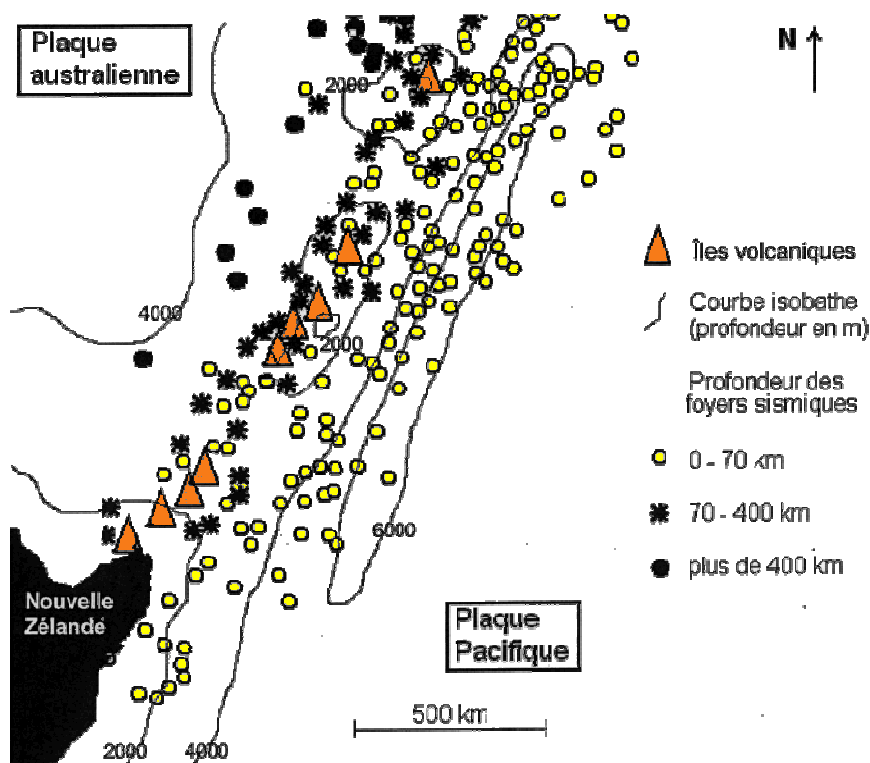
Plaque australienne

N

2000

4000

2000

6000

Nouvelle Zélande

2000

4000

Îles volcaniques

Courbe isobathe (profondeur en m)

Profondeur des foyers sismiques

0 - 70 km

70 - 400 km

plus de 400 km

Plaque Pacifique

500 km